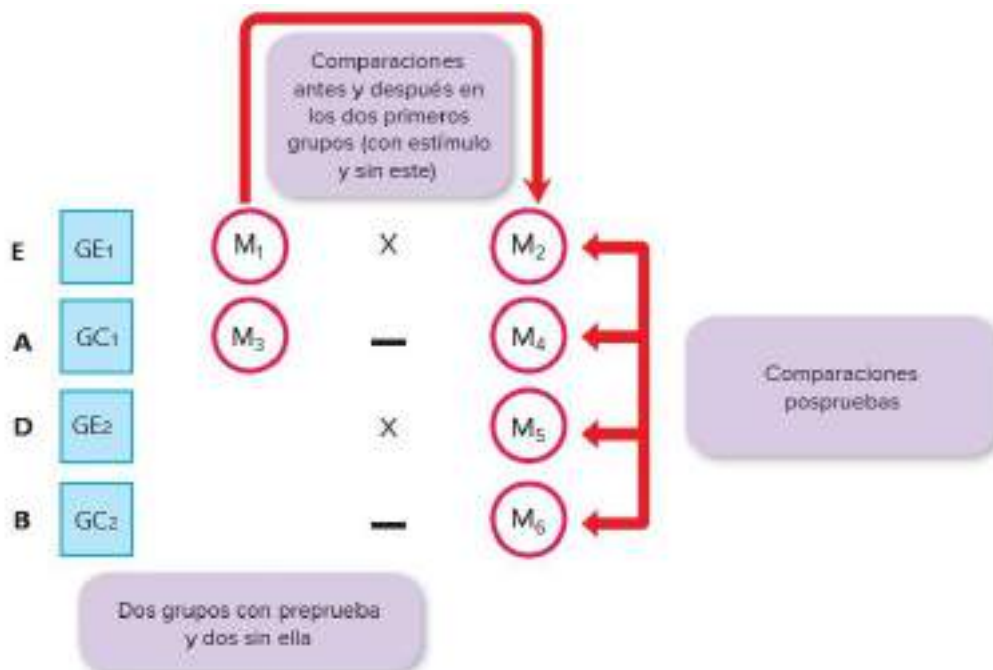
Comparaciones antes y después en los dos primeros grupos (con estímulo y sin este)

E GE₁ $M_1$ X $M_2$

A GC₁ $M_3$ — $M_4$

D GE₂ X $M_5$

B GC₂ — $M_6$

Comparaciones pospruebas

Dos grupos con preprueba y dos sin ella